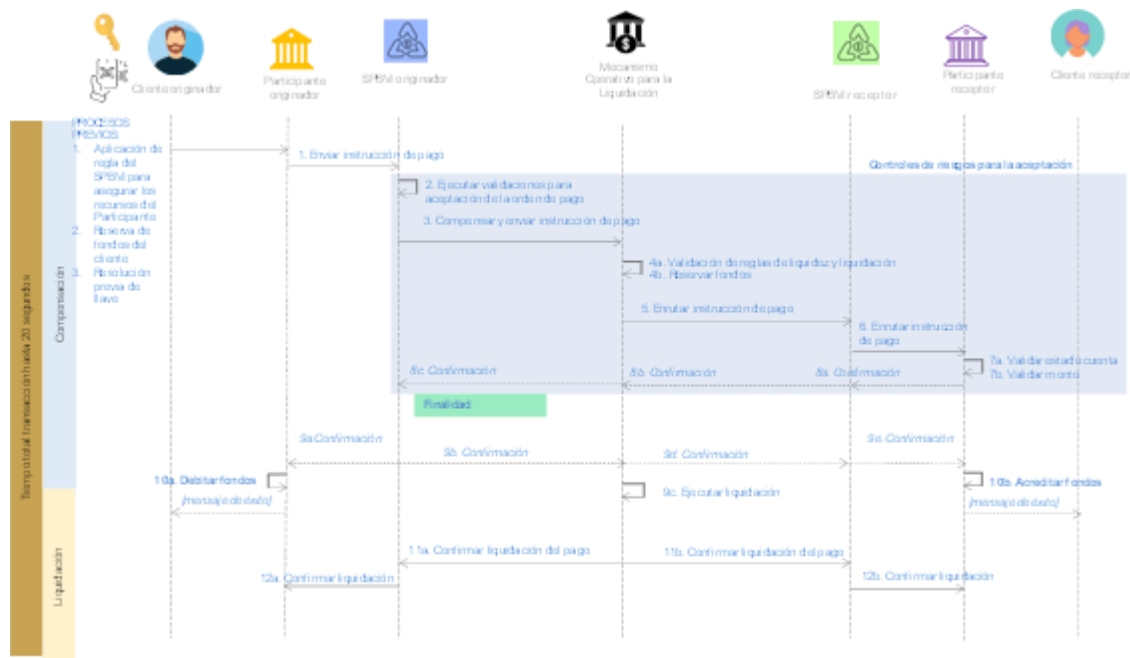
Cliente originador

Participante originador

SPSVI originador

Mecanismo Operativo para la Liquidación

SPSVI receptor

Participante receptor

Cliente receptor

Tiempo total transacción hasta 20 segundos

Compensación

Liquidación

PROCESOS PREVIOS
1. Aplicación de regla del SPSVI para asegurar los recursos del Participante
2. Reserva de fondos del cliente
3. Resolución previa de llave

1. Enviar instrucción de pago

Controles de riesgos para la aceptación

2. Ejecutar validaciones para aceptación de la orden de pago

3. Compensar y enviar instrucción de pago

4a. Validación de reglas de liquidez y liquidación
4b. Reservar fondos

5. Enrutar instrucción de pago

6. Enrutar instrucción de pago

7a. Validar estado cuenta
7b. Validar monto

8c. Confirmación

8b. Confirmación

8a. Confirmación

Finalidad

9a Confirmación

9b. Confirmación

9d. Confirmación

9e. Confirmación

10a. Debitar fondos

(mensaje de datos)

9c. Ejecutar liquidación

10b. Acreditar fondos

(mensaje de datos)

11a. Confirmar liquidación del pago

11b. Confirmar liquidación del pago

12a. Confirmar liquidación

12b. Confirmar liquidación